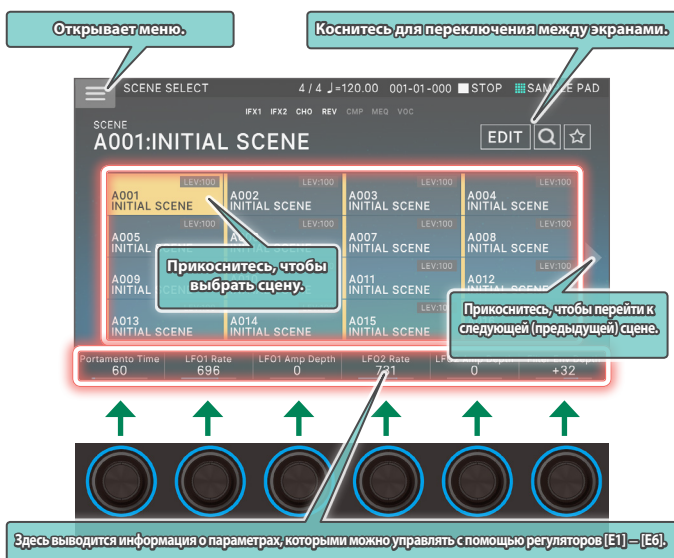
Открывает меню.

Коснитесь для переключения между экранами.

SCENE SELECT 4 / 4 ♩=120.00 001-01-000 STOP SAM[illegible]E PAD

IFX1 IFX2 CHO REV CMP MEQ VOC

SCENE
A001:INITIAL SCENE

EDIT

| LEV:100 A001 INITIAL SCENE | LEV:100 A002 INITIAL SCENE | LEV:100 A003 INITIAL SCENE | LEV:100 A004 INITIAL SCENE |
|---|---|---|---|
| LEV:100 A005 INITIAL SCENE | LEV:100 A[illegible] | LEV:100 A007 INITIAL SCENE | LEV:100 A008 INITIAL SCENE |
| LEV:100 A009 INITIAL SCEN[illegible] | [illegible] | LEV:100 A011 INITIAL SCENE | LEV:100 A012 |
| A013 INITIAL SCENE | A014 INITIAL SCENE | LEV:100 A015 INITIAL SCENE | LEV:10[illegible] |

Прикоснитесь, чтобы выбрать сцену.

Прикоснитесь, чтобы перейти к следующей (предыдущей) сцене.

| Portamento Time | LFO1 Rate | LFO1 Amp Depth | LFO2 Rate | LF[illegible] | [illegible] |
|---|---|---|---|---|---|
| 60 | 696 | 0 | 731 | 0 | +32 |

Здесь выводится информация о параметрах, которыми можно управлять с помощью регуляторов [E1] – [E6].